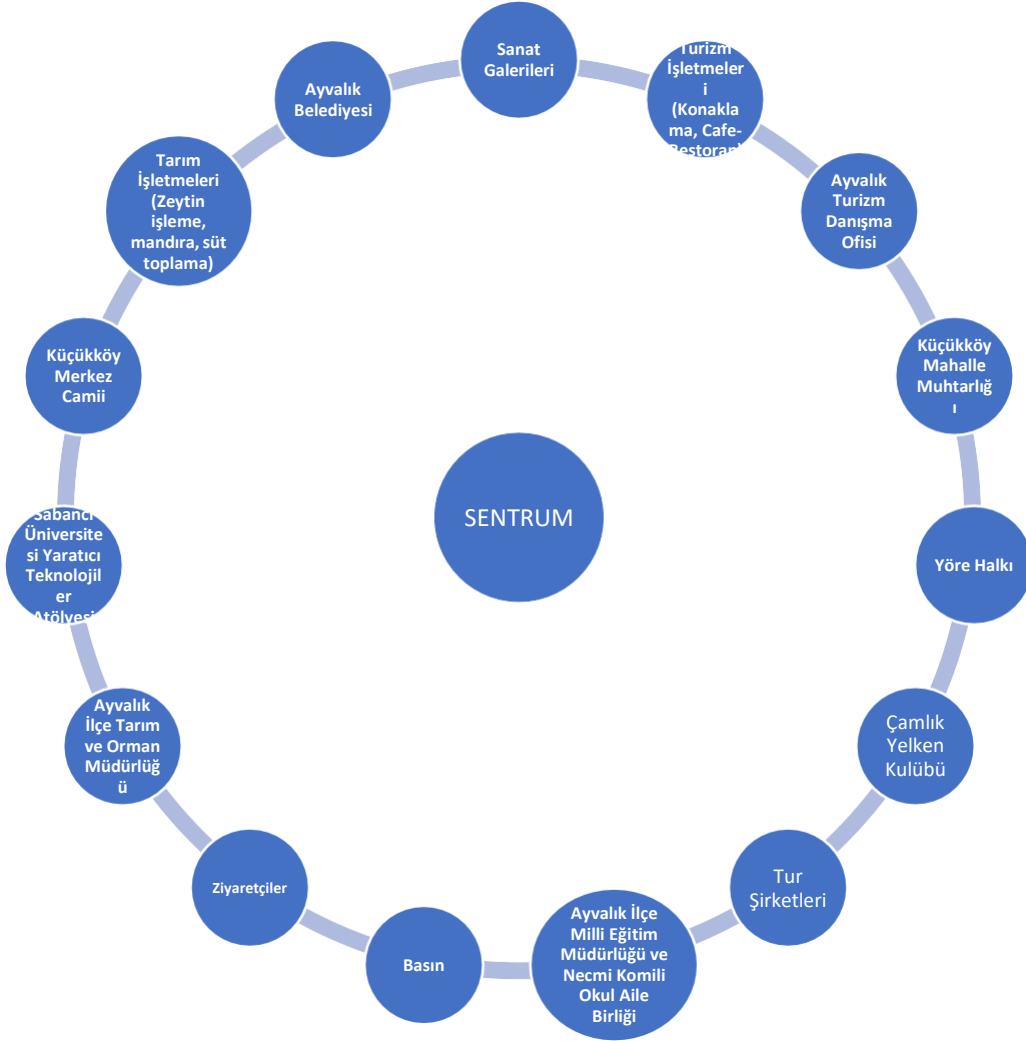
Sanat Galerileri

Turizm İşletmeleri (Konaklama, Cafe-Restoran)

Ayvalık Turizm Danışma Ofisi

Küçükköy Mahalle Muhtarlığı

Yöre Halkı

Çamlık Yelken Kulübü

Tur Şirketleri

Ayvalık İlçe Milli Eğitim Müdürlüğü ve Necmi Komili Okul Aile Birliği

Basın

Ziyaretçiler

Ayvalık İlçe Tarım ve Orman Müdürlüğü

Sabancı Üniversitesi Yaratıcı Teknolojiler Atölyesi

Küçükköy Merkez Camii

Tarım İşletmeleri (Zeytin işleme, mandıra, süt toplama)

Ayvalık Belediyesi

SENTRUM